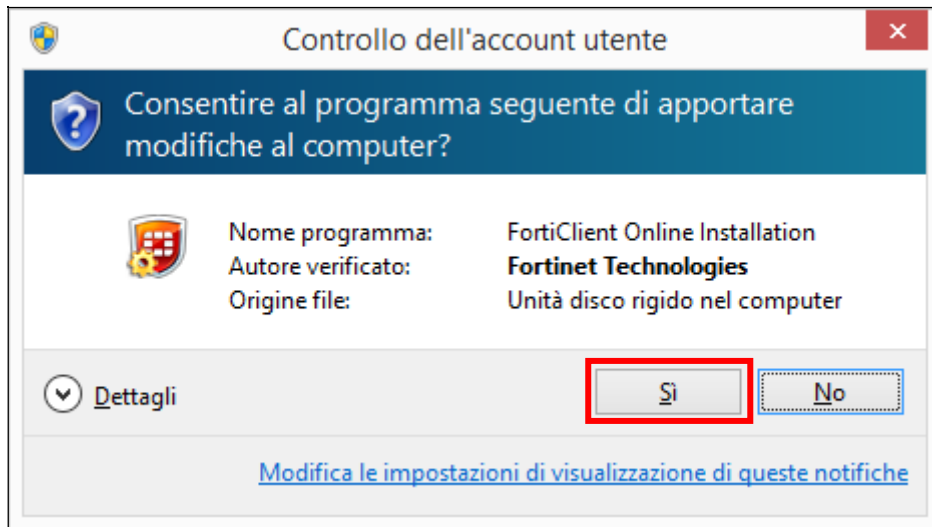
Controllo dell'account utente

Consentire al programma seguente di apportare modifiche al computer?

Nome programma: FortiClient Online Installation
Autore verificato: **Fortinet Technologies**
Origine file: Unità disco rigido nel computer

Dettagli

Sì

No

Modifica le impostazioni di visualizzazione di queste notifiche